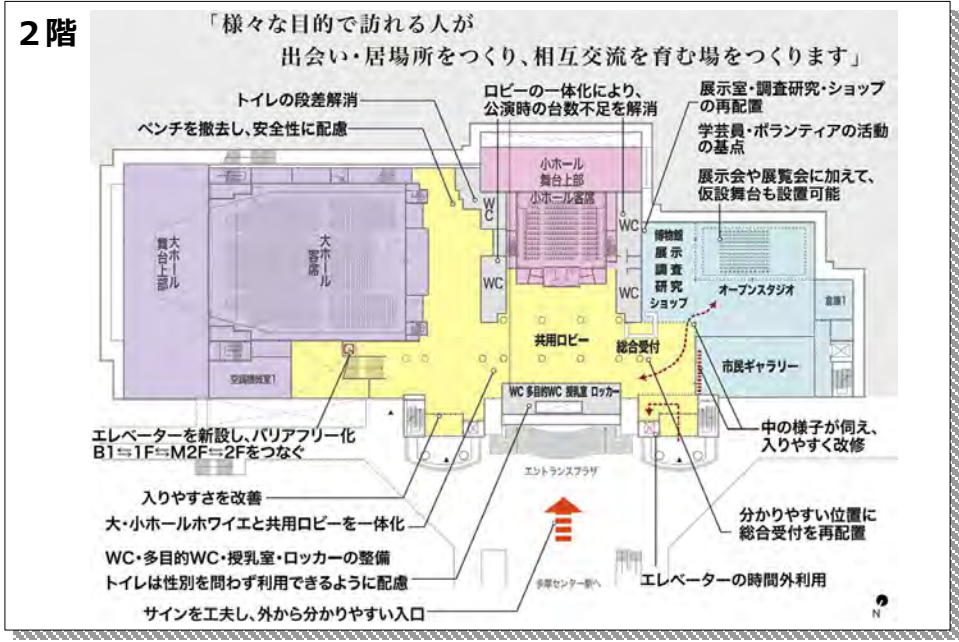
2階

「様々な目的で訪れる人が
出会い・居場所をつくり、相互交流を育む場をつくります」

トイレの段差解消

ベンチを撤去し、安全性に配慮

ロビーの一体化により、公演時の台数不足を解消

展示室・調査研究・ショップの再配置

学芸員・ボランティアの活動の基点

展示会や展覧会に加えて、仮設舞台も設置可能

小ホール舞台上部

小ホール客席

WC

WC

WC

WC

大ホール舞台上部

大ホール客席

博物館 展示 調査 研究 ショップ

オープンスタジオ

倉庫1

共用ロビー

総合受付

市民ギャラリー

空調機械室1

WC 多目的WC 授乳室 ロッカー

エレベーターを新設し、バリアフリー化
B1⇆1F⇆M2F⇆2Fをつなぐ

中の様子が伺え、入りやすく改修

エントランスプラザ

入りやすさを改善

大・小ホールホワイエと共用ロビーを一体化

分かりやすい位置に総合受付を再配置

WC・多目的WC・授乳室・ロッカーの整備

トイレは性別を問わず利用できるように配慮

多摩センター駅へ

エレベーターの時間外利用

サインを工夫し、外から分かりやすい入口

N